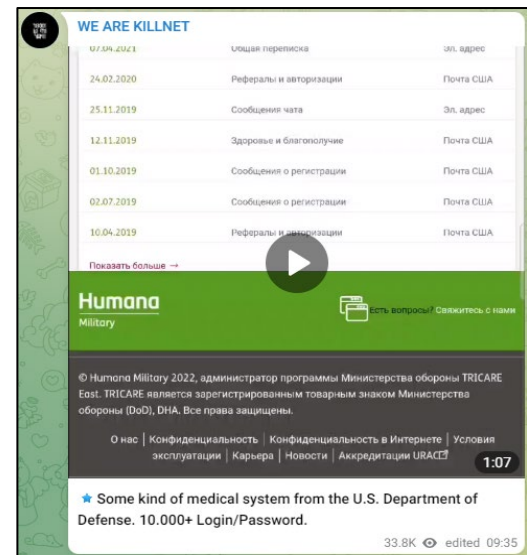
WE ARE KILLNET

| 07.04.2021 | Общая переписка | Эл. адрес |
|---|---|---|
| 24.02.2020 | Рефералы и авторизации | Почта США |
| 25.11.2019 | Сообщения чата | Эл. адрес |
| 12.11.2019 | Здоровье и благополучие | Почта США |
| 01.10.2019 | Сообщения о регистрации | Почта США |
| 02.07.2019 | Сообщения о регистрации | Почта США |
| 10.04.2019 | Рефералы и авторизации | Почта США |

Показать больше →

Humana Military

Есть вопросы? Свяжитесь с нами

© Humana Military 2022, администратор программы Министерства обороны TRICARE East. TRICARE является зарегистрированным товарным знаком Министерства обороны (DoD), DHA. Все права защищены.

О нас | Конфиденциальность | Конфиденциальность в Интернете | Условия эксплуатации | Карьера | Новости | Аккредитации URAC

1:07

Some kind of medical system from the U.S. Department of Defense. 10.000+ Login/Password.

33.8K edited 09:35